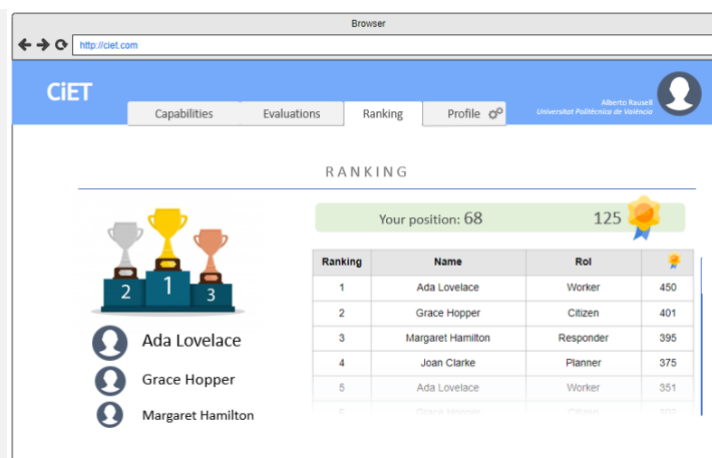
Browser

http://ciet.com

CiET

Capabilities | Evaluations | Ranking | Profile

Alberto Rausell
Universitat Politècnica de València

RANKING

2 1 3

Ada Lovelace

Grace Hopper

Margaret Hamilton

Your position: 68 125

| Ranking | Name | Rol | |
|---|---|---|---|
| 1 | Ada Lovelace | Worker | 450 |
| 2 | Grace Hopper | Citizen | 401 |
| 3 | Margaret Hamilton | Responder | 395 |
| 4 | Joan Clarke | Planner | 375 |
| 5 | Ada Lovelace | Worker | 351 |
| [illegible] | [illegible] | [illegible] | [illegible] |